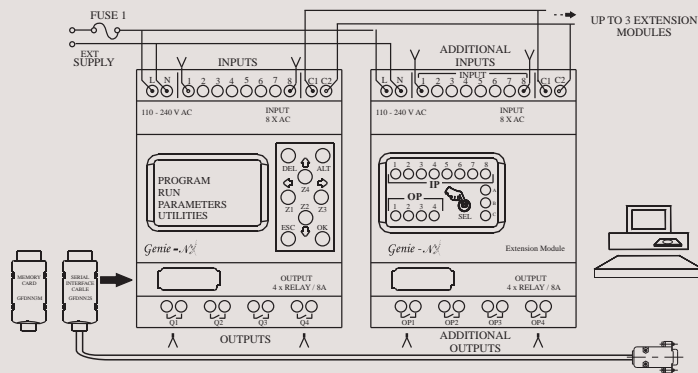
FUSE 1

EXT SUPPLY

UP TO 3 EXTENSION MODULES

INPUTS

L N 1 2 3 4 5 6 7 8 C1 C2

110 - 240 V AC

INPUT 8 X AC

PROGRAM
RUN
PARAMETERS
UTILITIES

DEL ALT
Z4
Z1 Z2 Z3
ESC OK

Genie - NX

OUTPUT 4 x RELAY / 8A

Q1 Q2 Q3 Q4

OUTPUTS

ADDITIONAL INPUTS

INPUT

L N 1 2 3 4 5 6 7 8 C1 C2

110 - 240 V AC

INPUT 8 X AC

1 2 3 4 5 6 7 8
IP
OP
1 2 3 4
SEL

Genie - NX

Extension Module

OUTPUT 4 x RELAY / 8A

OP1 OP2 OP3 OP4

ADDITIONAL OUTPUTS

MEMORY CARD GFDNNM

SERIAL INTERFACE CABLE GFDNN2S